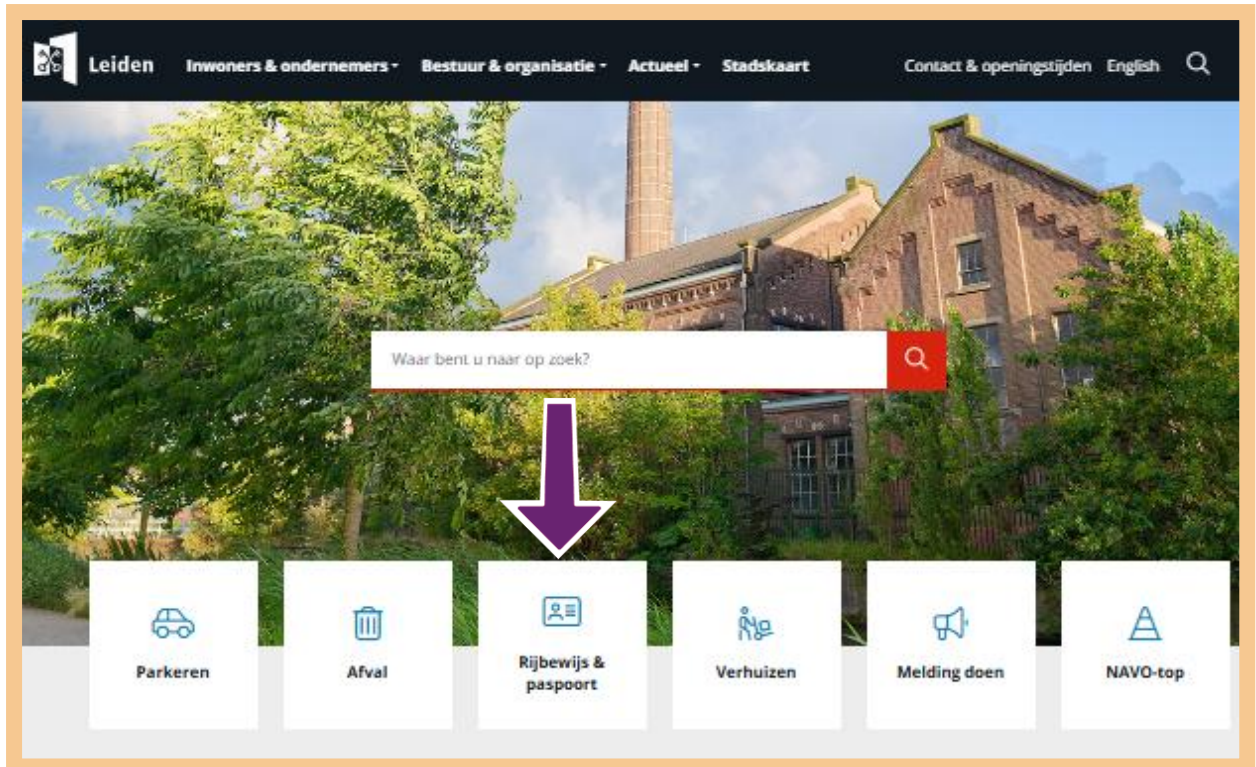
Leiden Inwoners & ondernemers Bestuur & organisatie Actueel Stadskaart Contact & openingstijden English

Waar bent u naar op zoek?

Parkeren

Afval

Rijbewijs & paspoort

Verhuizen

Melding doen

NAVO-top